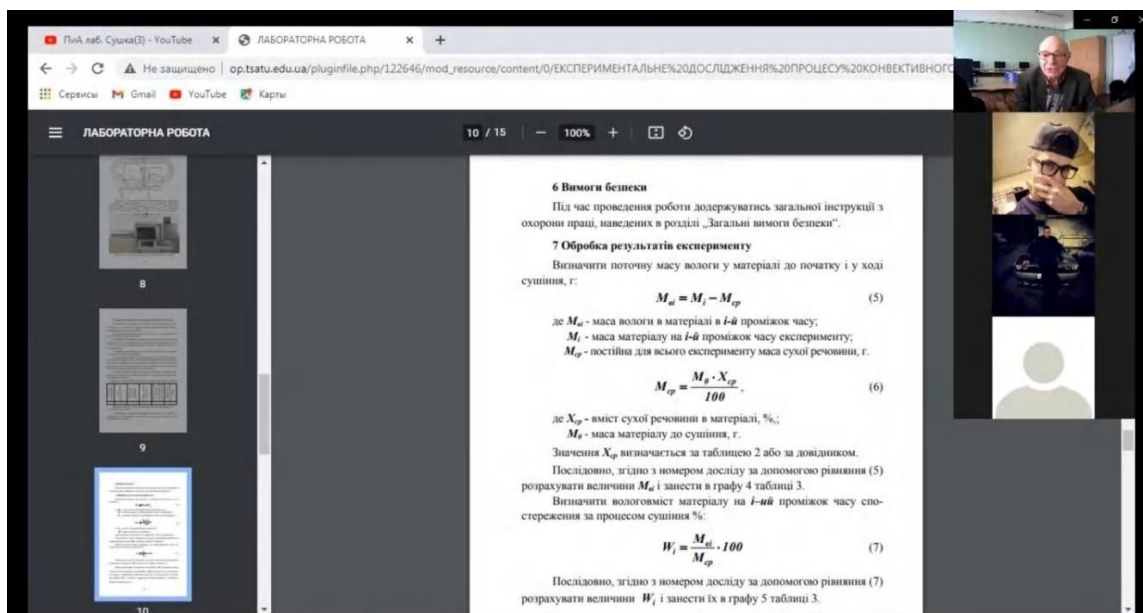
ПиА лаб. Сушка(3) - YouTube × ЛАБОРАТОРНА РОБОТА × +

Не защищено | op.tsatu.edu.ua/pluginfile.php/122646/mod_resource/content/0/ЕКСПЕРИМЕНТАЛЬНЕ%20ДОСЛІДЖЕННЯ%20ПРОЦЕСУ%20КОНВЕКТИВНОГО

Сервисы Gmail YouTube Карты

ЛАБОРАТОРНА РОБОТА

10 / 15 — 100% +

8

9

10

6 Вимоги безпеки

Під час проведення роботи додержуватись загальної інструкції з охорони праці, наведених в розділі „Загальні вимоги безпеки".

7 Обробка результатів експерименту

Визначити поточну масу вологи у матеріалі до початку і у ході сушіння, г:

$M_{ві} = M_i - M_{ср}$ (5)

де $M_{ві}$ - маса вологи в матеріалі в *і-й* проміжок часу;
$M_i$ - маса матеріалу на *і-й* проміжок часу експерименту;
$M_{ср}$ - постійна для всього експерименту маса сухої речовини, г.

$M_{ср} = \frac{M_0 \cdot X_{ср}}{100}$, (6)

де $X_{ср}$ - вміст сухої речовини в матеріалі, %,;
$M_0$ - маса матеріалу до сушіння, г.

Значення $X_{ср}$ визначається за таблицею 2 або за довідником.

Послідовно, згідно з номером досліду за допомогою рівняння (5) розрахувати величини $M_{ві}$ і занести в графу 4 таблиці 3.

Визначити вологовміст матеріалу на *і-ий* проміжок часу спостереження за процесом сушіння %:

$W_i = \frac{M_{ві}}{M_{ср}} \cdot 100$ (7)

Послідовно, згідно з номером досліду за допомогою рівняння (7) розрахувати величини $W_i$ і занести їх в графу 5 таблиці 3.